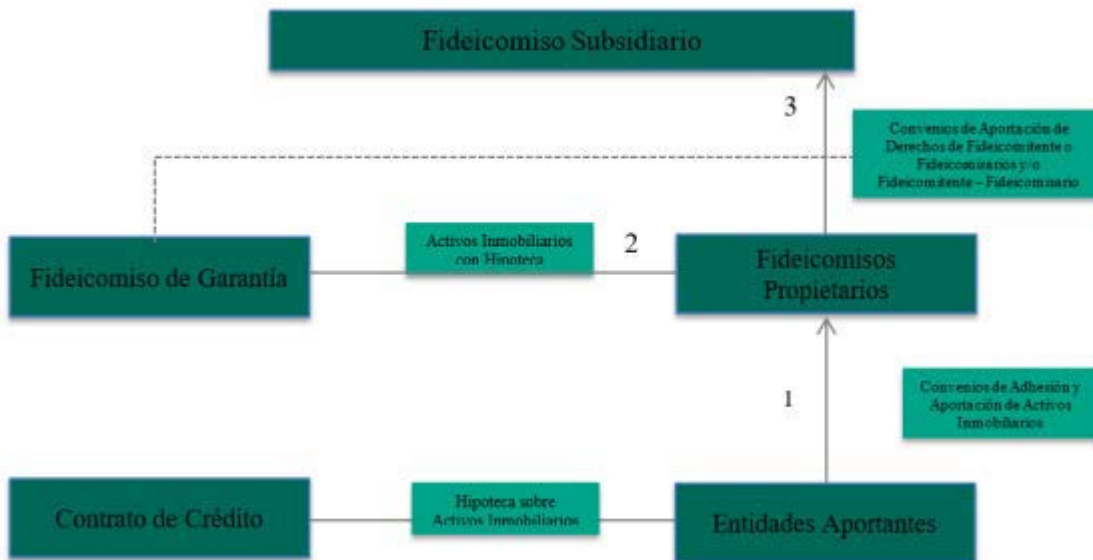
Fideicomiso Subsidiario

3

Convenios de Aportación de Derechos de Fideicomitente o Fideicomisarios y/o Fideicomitente – Fideicomisario

Fideicomiso de Garantía

Activos Inmobiliarios con Hipoteca

2

Fideicomisos Propietarios

1

Convenios de Adhesión y Aportación de Activos Inmobiliarios

Contrato de Crédito

Hipoteca sobre Activos Inmobiliarios

Entidades Aportantes